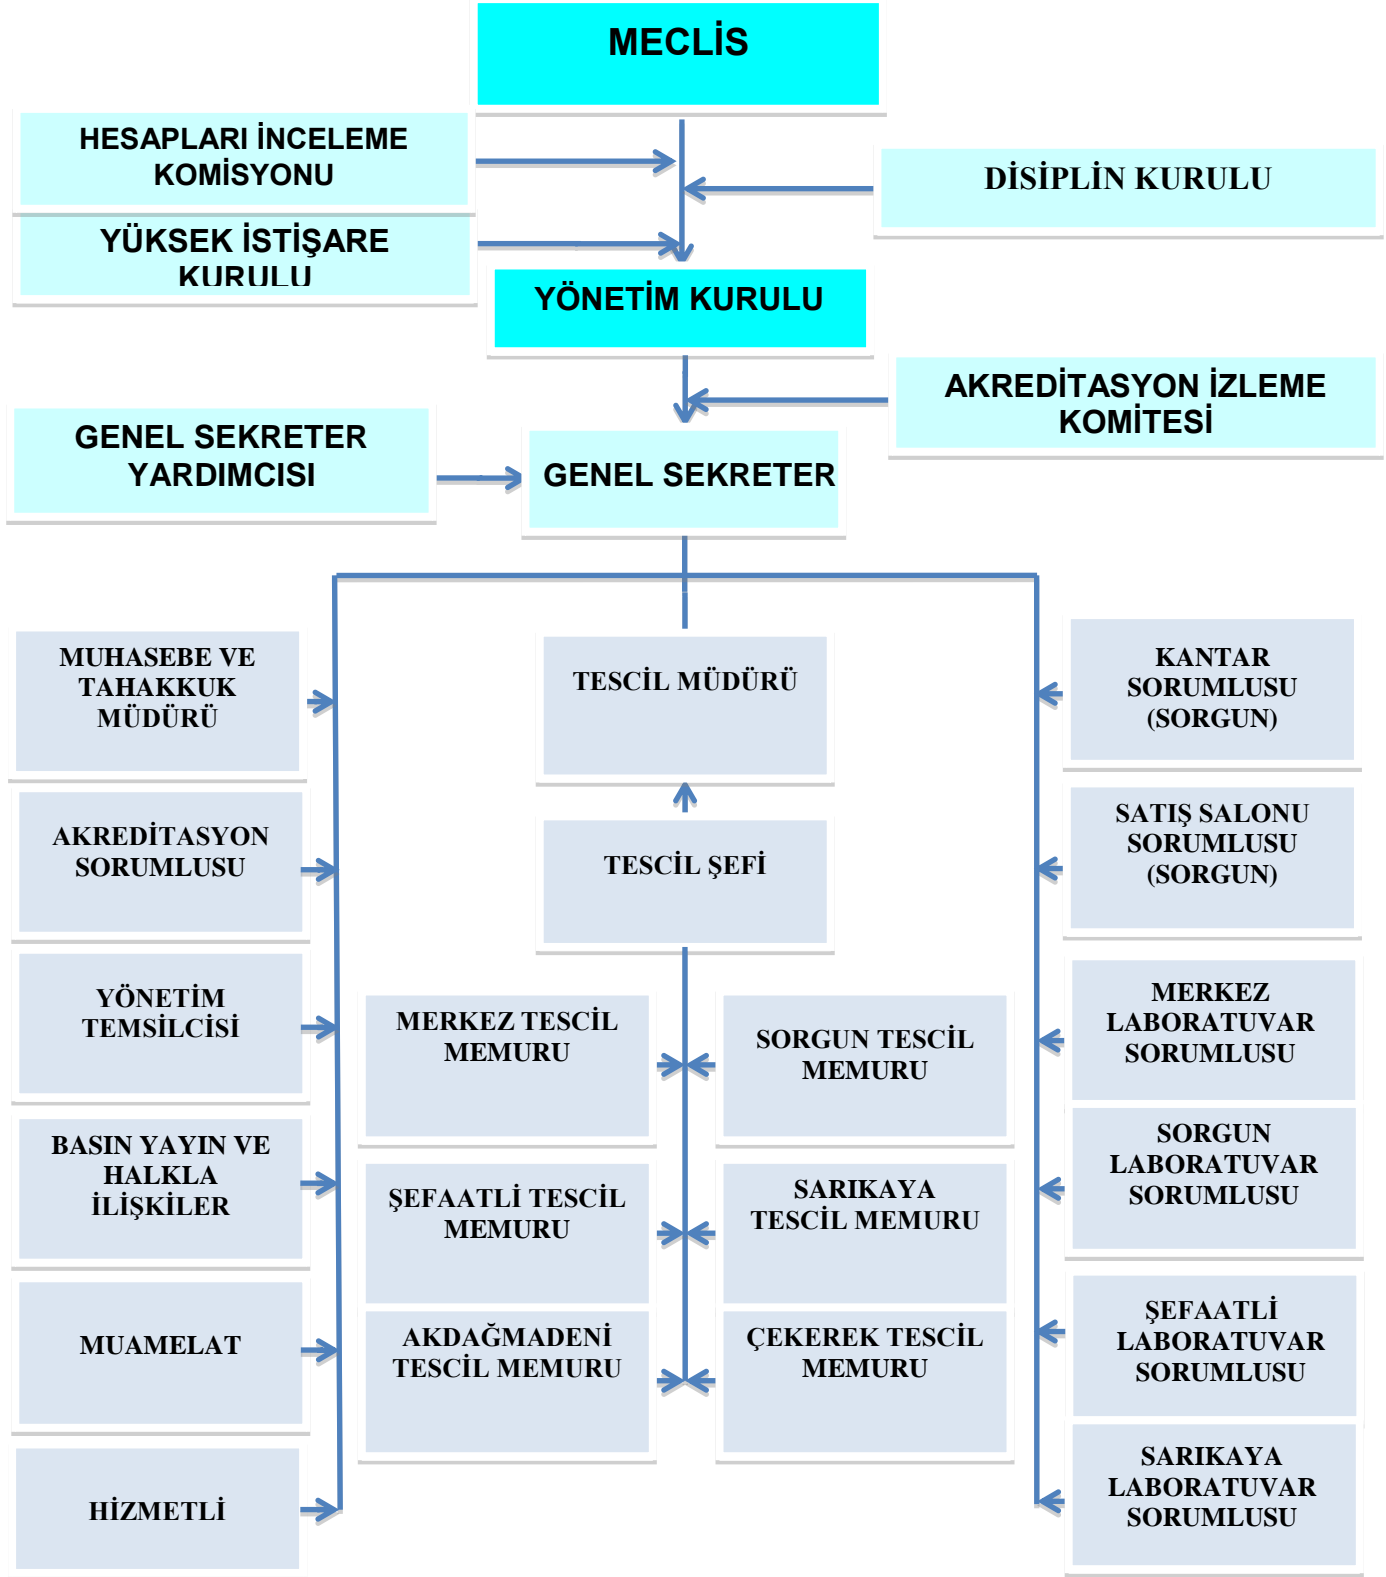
MECLİS

HESAPLARI İNCELEME KOMİSYONU

DİSİPLİN KURULU

YÜKSEK İSTİŞARE KURULU

YÖNETİM KURULU

AKREDİTASYON İZLEME KOMİTESİ

GENEL SEKRETER YARDIMCISI

GENEL SEKRETER

MUHASEBE VE TAHAKKUK MÜDÜRÜ

TESCİL MÜDÜRÜ

KANTAR SORUMLUSU (SORGUN)

AKREDİTASYON SORUMLUSU

TESCİL ŞEFİ

SATIŞ SALONU SORUMLUSU (SORGUN)

YÖNETİM TEMSİLCİSİ

MERKEZ TESCİL MEMURU

SORGUN TESCİL MEMURU

MERKEZ LABORATUVAR SORUMLUSU

BASIN YAYIN VE HALKLA İLİŞKİLER

ŞEFAATLİ TESCİL MEMURU

SARIKAYA TESCİL MEMURU

SORGUN LABORATUVAR SORUMLUSU

MUAMELAT

AKDAĞMADENİ TESCİL MEMURU

ÇEKEREK TESCİL MEMURU

ŞEFAATLİ LABORATUVAR SORUMLUSU

HİZMETLİ

SARIKAYA LABORATUVAR SORUMLUSU